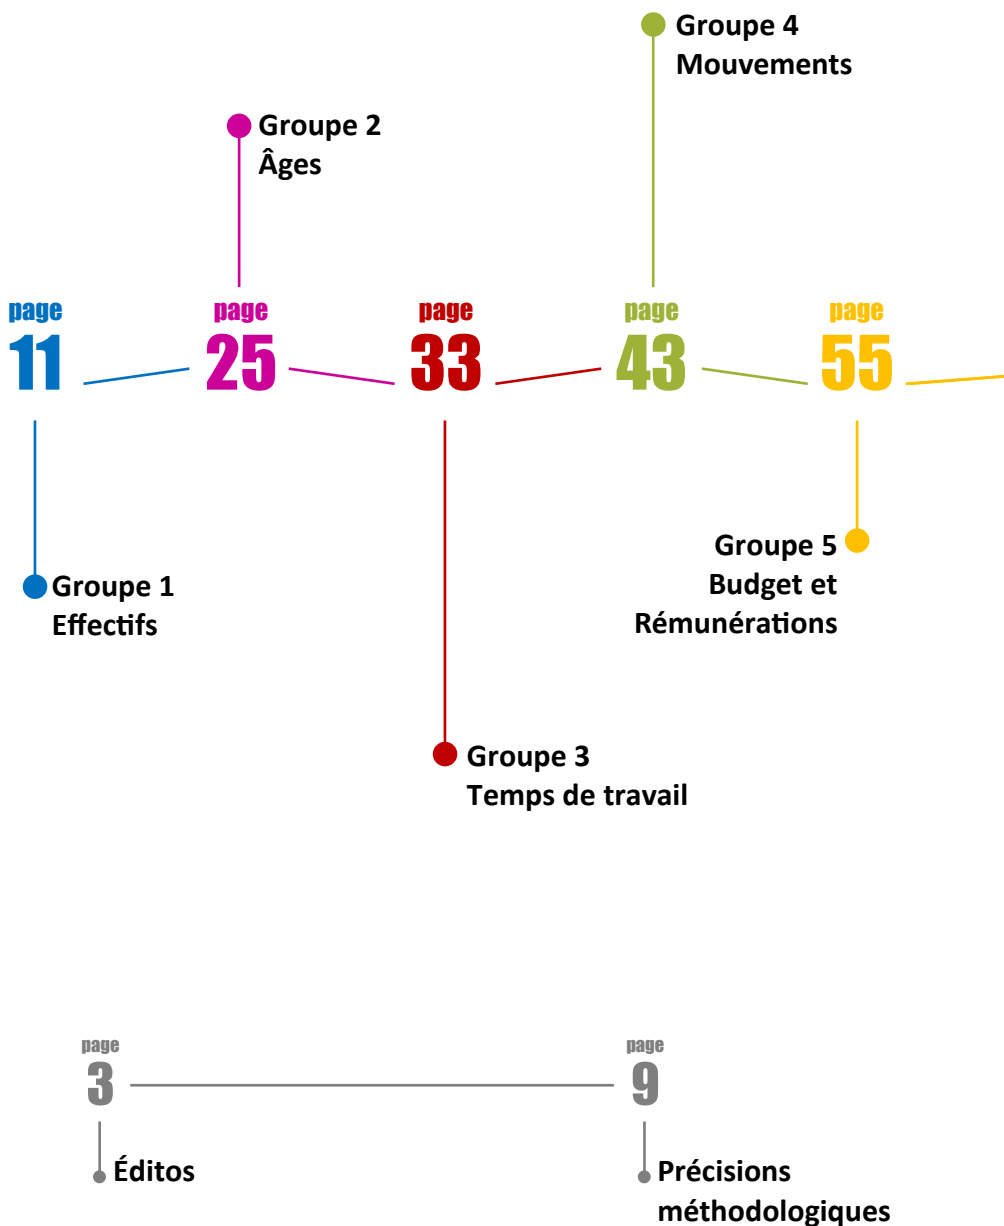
Groupe 4
Mouvements

Groupe 2
Âges

page
11

page
25

page
33

page
43

page
55

Groupe 5
Budget et
Rémunérations

Groupe 1
Effectifs

Groupe 3
Temps de travail

page
3

page
9

Éditos

Précisions
méthodologiques